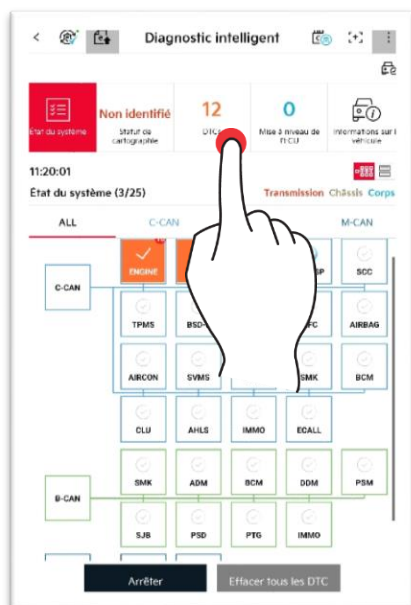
Diagnostic intelligent

État du système

Non identifié
Statut de cartographie

12
DTC

0
Mise à niveau de l'ECU

Informations sur le véhicule

11:20:01

État du système (3/25)

Transmission Châssis Corps

ALL

C-CAN

M-CAN

C-CAN

ENGINE

SP

SCC

TPMS

BSD-

FC

AIRBAG

AIRCON

SVMS

SMK

BCM

CLU

AHLS

IMMO

ECALL

B-CAN

SMK

ADM

BCM

DDM

PSM

SJB

PSD

PTG

IMMO

Arrêter

Effacer tous les DTC